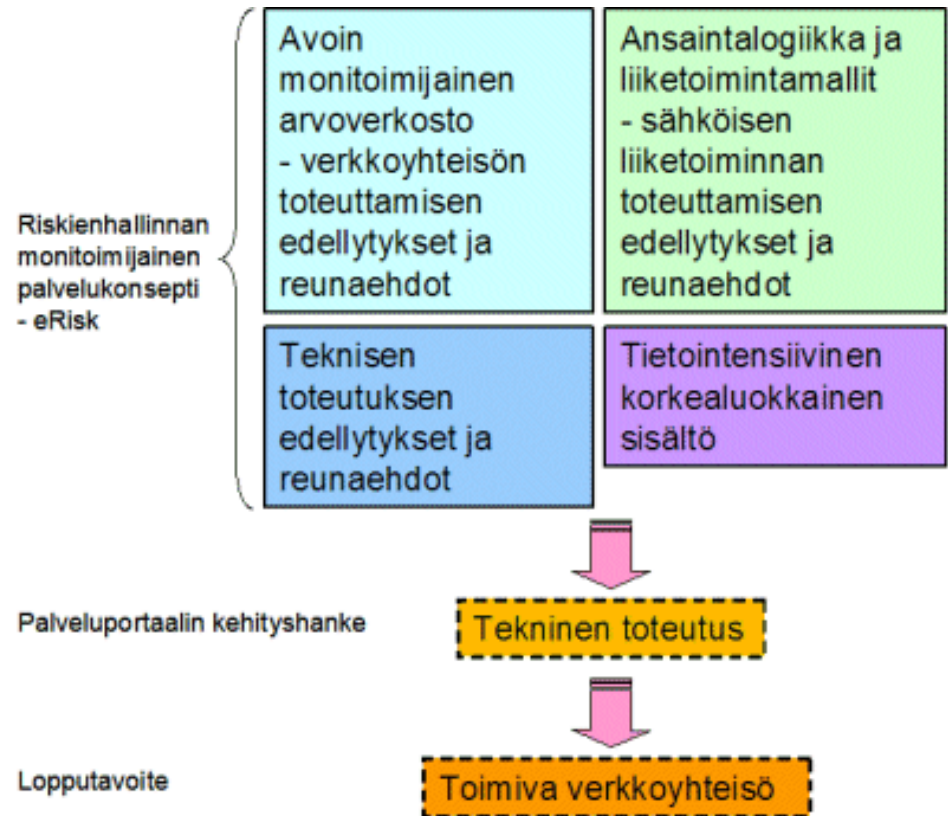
Riskienhallinnan monitoimijainen palvelukonsepti - eRisk

Avoin monitoimijainen arvoverkosto - verkkoyhteisön toteuttamisen edellytykset ja reunaehdot

Ansaintalogiikka ja liiketoimintamallit - sähköisen liiketoiminnan toteuttamisen edellytykset ja reunaehdot

Teknisen toteutuksen edellytykset ja reunaehdot

Tietointensiivinen korkealuokkainen sisältö

Palveluportaalin kehityshanke

Tekninen toteutus

Lopputavoite

Toimiva verkkoyhteisö